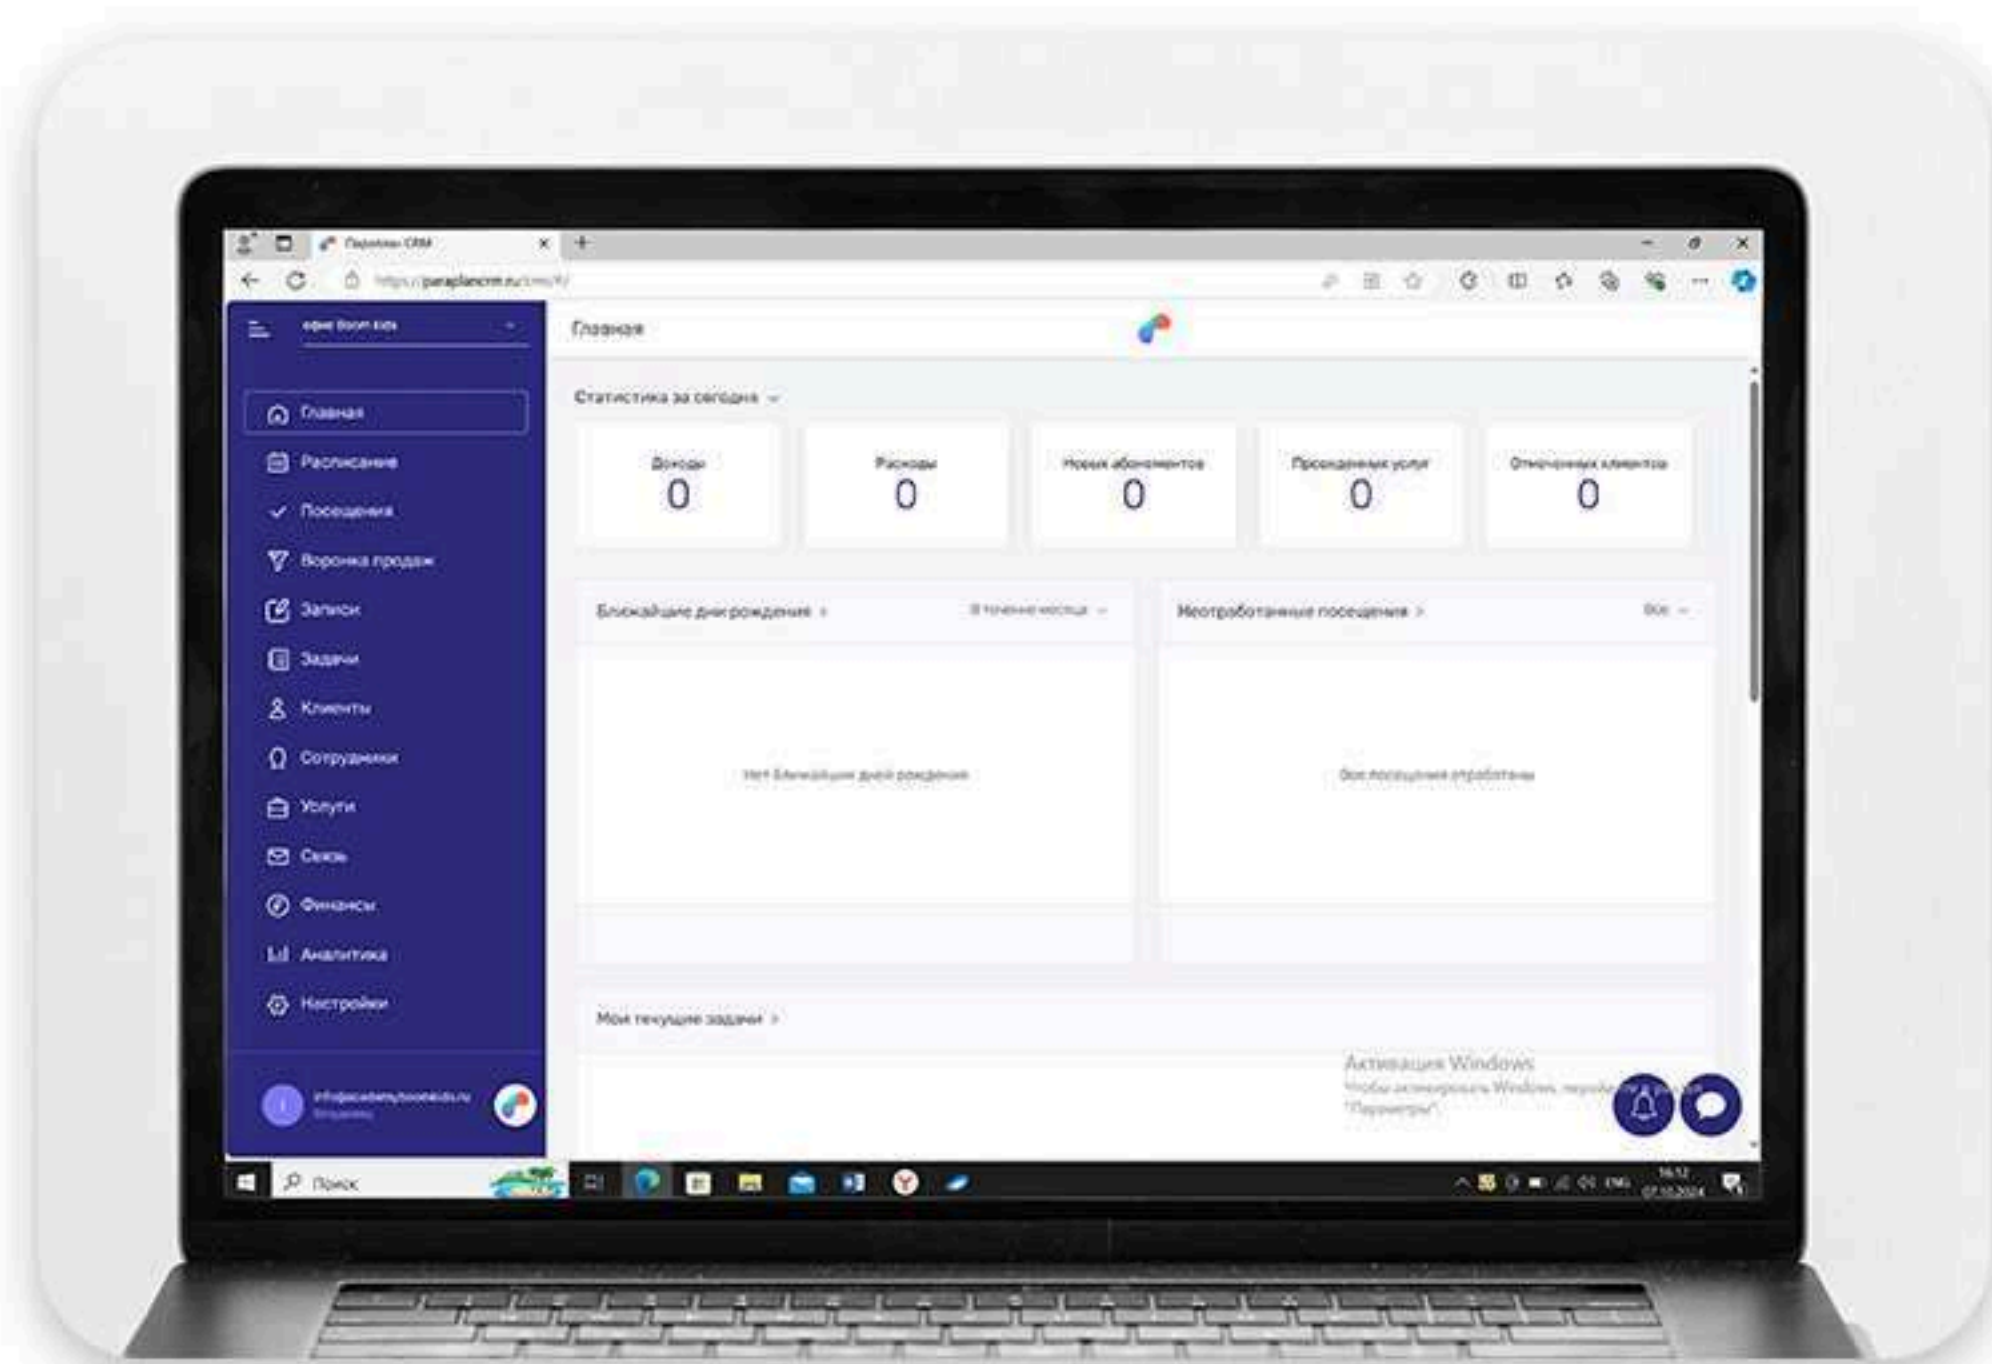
Параплан CRM

https://paraplancrm.ru/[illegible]

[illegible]

Главная

Главная
Расписание
Посещения
Воронка продаж
Записи
Задачи
Клиенты
Сотрудники
Услуги
Связь
Финансы
Аналитика
Настройки

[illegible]

Статистика за сегодня

| Доходы | Расходы | Новых абонементов | Проведенных услуг | Отмеченных клиентов |
|---|---|---|---|---|
| 0 | 0 | 0 | 0 | 0 |

Ближайшие дни рождения >
В течение месяца

Нет ближайших дней рождения

Неотработанные посещения >
Все

Все посещения отработаны

Мои текущие задачи >

Активация Windows
Чтобы активировать Windows, перейдите в раздел "Параметры".

Поиск

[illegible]